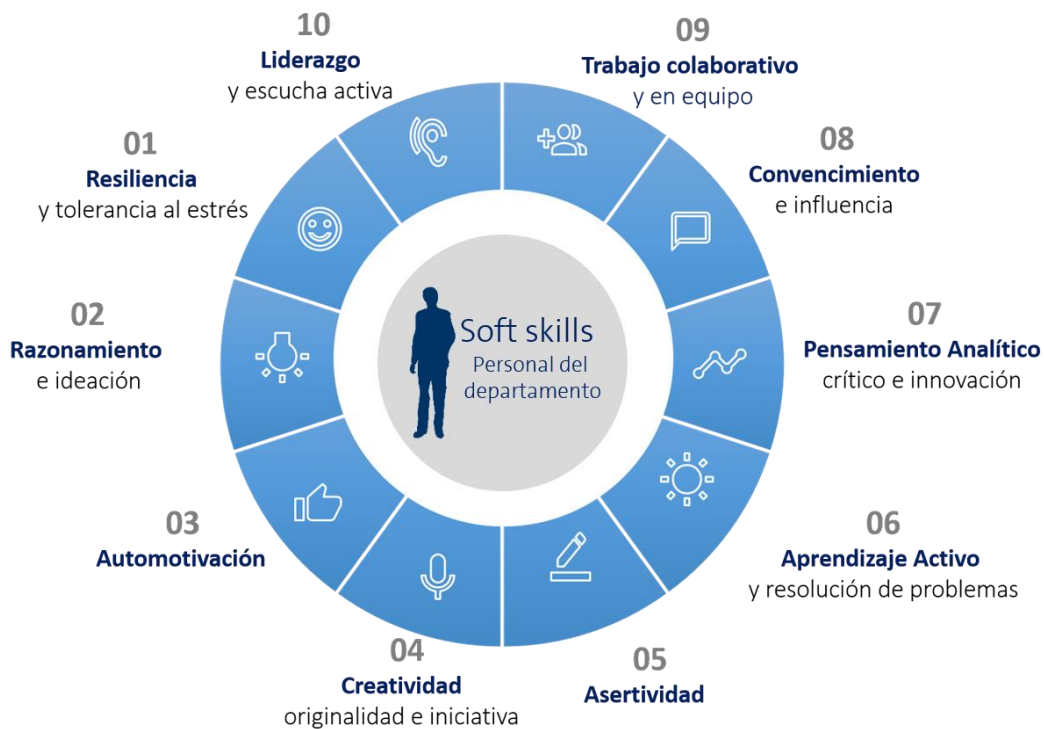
10
**Liderazgo**
y escucha activa

09
**Trabajo colaborativo**
y en equipo

01
**Resiliencia**
y tolerancia al estrés

08
**Convencimiento**
e influencia

02
**Razonamiento**
e ideación

Soft skills
Personal del departamento

07
**Pensamiento Analítico**
crítico e innovación

03
**Automotivación**

06
**Aprendizaje Activo**
y resolución de problemas

04
**Creatividad**
originalidad e iniciativa

05
**Asertividad**